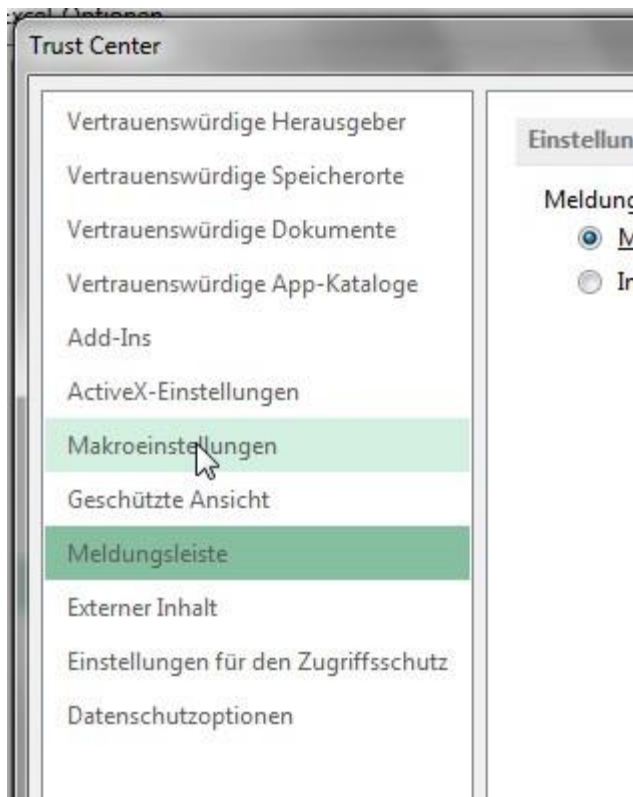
Excel-Optionen
Trust Center

Vertrauenswürdige Herausgeber
Vertrauenswürdige Speicherorte
Vertrauenswürdige Dokumente
Vertrauenswürdige App-Kataloge
Add-Ins
ActiveX-Einstellungen
Makroeinstellungen
Geschützte Ansicht
Meldungsleiste
Externer Inhalt
Einstellungen für den Zugriffsschutz
Datenschutzoptionen

Einstellun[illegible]
Meldung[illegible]
M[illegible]
In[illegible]